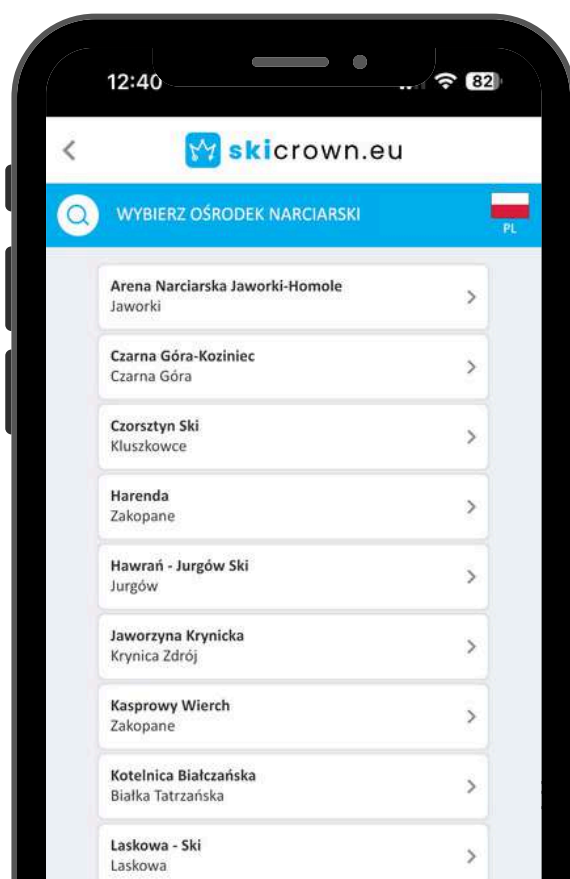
12:40

82

<

skicrown.eu

WYBIERZ OŚRODEK NARCIARSKI

PL

Arena Narciarska Jaworki-Homole
Jaworki

>

Czarna Góra-Koziniec
Czarna Góra

>

Czorsztyn Ski
Kluszkowce

>

Harenda
Zakopane

>

Hawrań - Jurgów Ski
Jurgów

>

Jaworzyna Krynicka
Krynica Zdrój

>

Kasprowy Wierch
Zakopane

>

Kotelnica Białczańska
Białka Tatrzańska

>

Laskowa - Ski
Laskowa

>